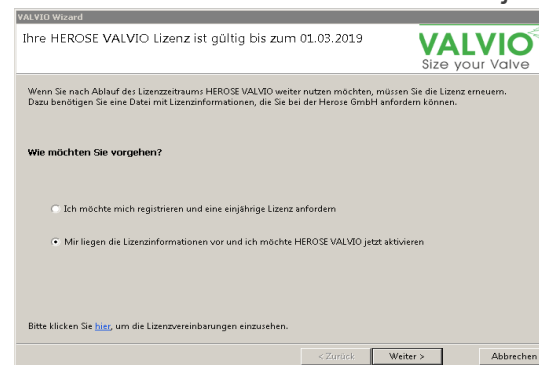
VALVIO Wizard

Ihre HEROSE VALVIO Lizenz ist gültig bis zum 01.03.2019

VALVIO
Size your Valve

Wenn Sie nach Ablauf des Lizenzzeitraums HEROSE VALVIO weiter nutzen möchten, müssen Sie die Lizenz erneuern. Dazu benötigen Sie eine Datei mit Lizenzinformationen, die Sie bei der Herose GmbH anfordern können.

Wie möchten Sie vorgehen?

Ich möchte mich registrieren und eine einjährige Lizenz anfordern

Mir liegen die Lizenzinformationen vor und ich möchte HEROSE VALVIO jetzt aktivieren

Bitte klicken Sie hier, um die Lizenzvereinbarungen einzusehen.

< Zurück

Weiter >

Abbrechen